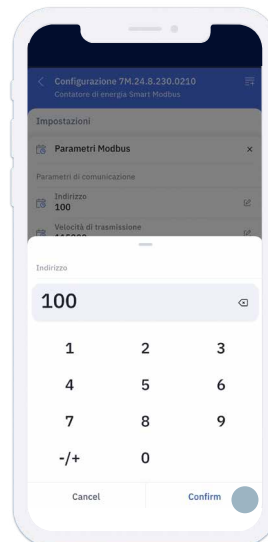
Configurazione 7M.24.8.230.0210
Contatore di energia Smart Modbus

Impostazioni

Parametri Modbus

Parametri di comunicazione

Indirizzo
100

Velocità di trasmissione
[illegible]

Indirizzo

100

1
2
3
4
5
6
7
8
9
-/+
0

Cancel
Confirm